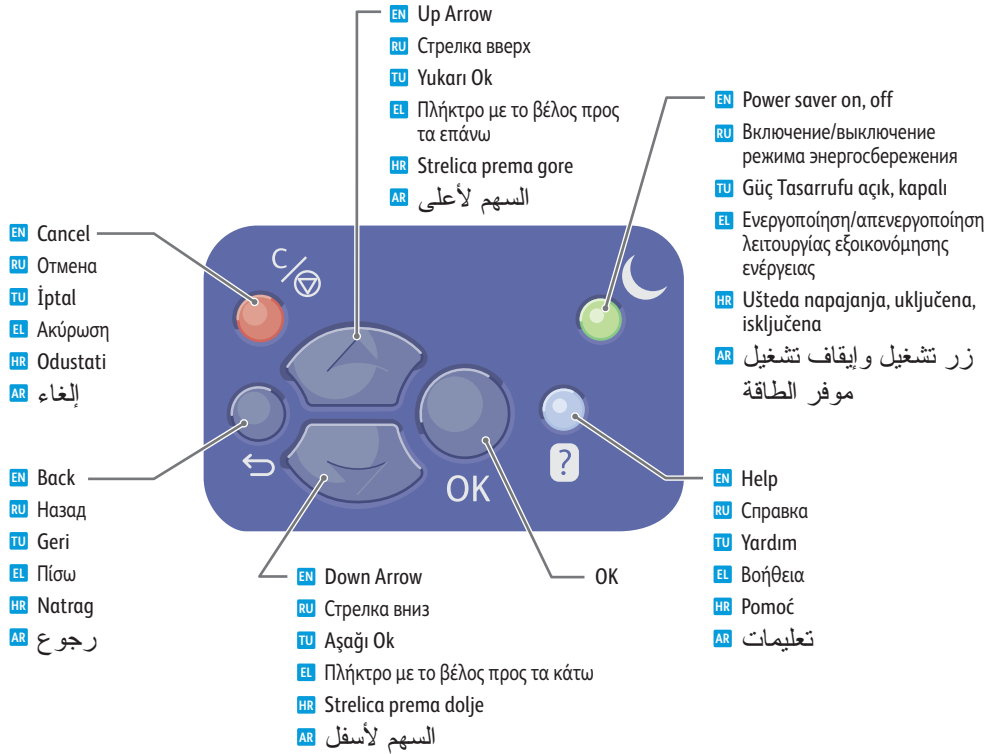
EN Up Arrow
RU Стрелка вверх
TU Yukarı Ok
EL Πλήκτρο με το βέλος προς τα επάνω
HR Strelica prema gore
AR السهم لأعلى

EN Power saver on, off
RU Включение/выключение режима энергосбережения
TU Güç Tasarrufu açık, kapalı
EL Ενεργοποίηση/απενεργοποίηση λειτουργίας εξοικονόμησης ενέργειας
HR Ušteda napajanja, uključena, isključena
AR زر تشغيل وإيقاف تشغيل موفر الطاقة

EN Cancel
RU Отмена
TU İptal
EL Ακύρωση
HR Odustati
AR إلغاء

C/

OK

?

EN Back
RU Назад
TU Geri
EL Πίσω
HR Natrag
AR رجوع

EN Down Arrow
RU Стрелка вниз
TU Aşağı Ok
EL Πλήκτρο με το βέλος προς τα κάτω
HR Strelica prema dolje
AR السهم لأسفل

OK

EN Help
RU Справка
TU Yardım
EL Βοήθεια
HR Pomoć
AR تعليمات